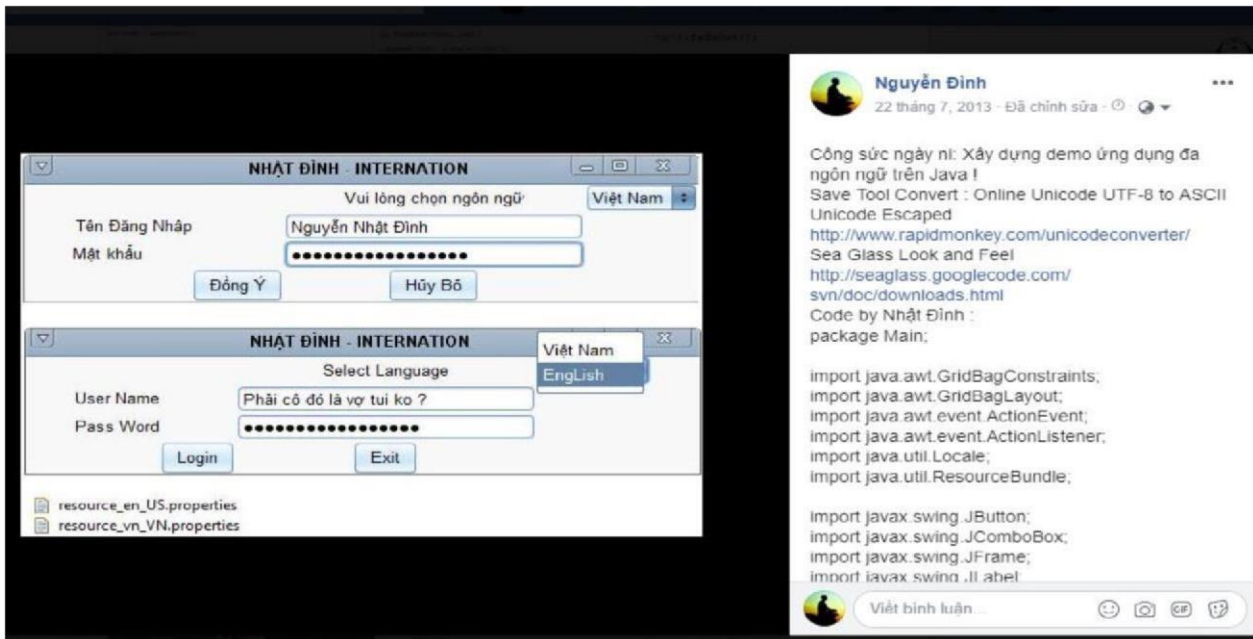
NHẬT ĐÌNH - INTERNATION

Vui lòng chọn ngôn ngữ

Việt Nam

Tên Đăng Nhập

Nguyễn Nhật Đình

Mật khẩu

●●●●●●●●●●●●●●●●●

Đồng Ý

Hủy Bỏ

NHẬT ĐÌNH - INTERNATION

Việt Nam

EngLish

Select Language

User Name

Phải cô đó là vợ tui ko ?

Pass Word

●●●●●●●●●●●●●●●●●

Login

Exit

resource_en_US.properties

resource_vn_VN.properties

Nguyễn Đình

22 tháng 7, 2013 · Đã chỉnh sửa ·

Công sức ngày ni: Xây dựng demo ứng dụng đa ngôn ngữ trên Java !
Save Tool Convert : Online Unicode UTF-8 to ASCII Unicode Escaped
http://www.rapidmonkey.com/unicodeconverter/
Sea Glass Look and Feel
http://seaglass.googlecode.com/svn/doc/downloads.html
Code by Nhật Đình :
package Main;

import java.awt.GridBagConstraints;
import java.awt.GridBagLayout;
import java.awt.event.ActionEvent;
import java.awt.event.ActionListener;
import java.util.Locale;
import java.util.ResourceBundle;

import javax.swing.JButton;
import javax.swing.JComboBox;
import javax.swing.JFrame;
import javax.swing.JLabel

Viết bình luận...